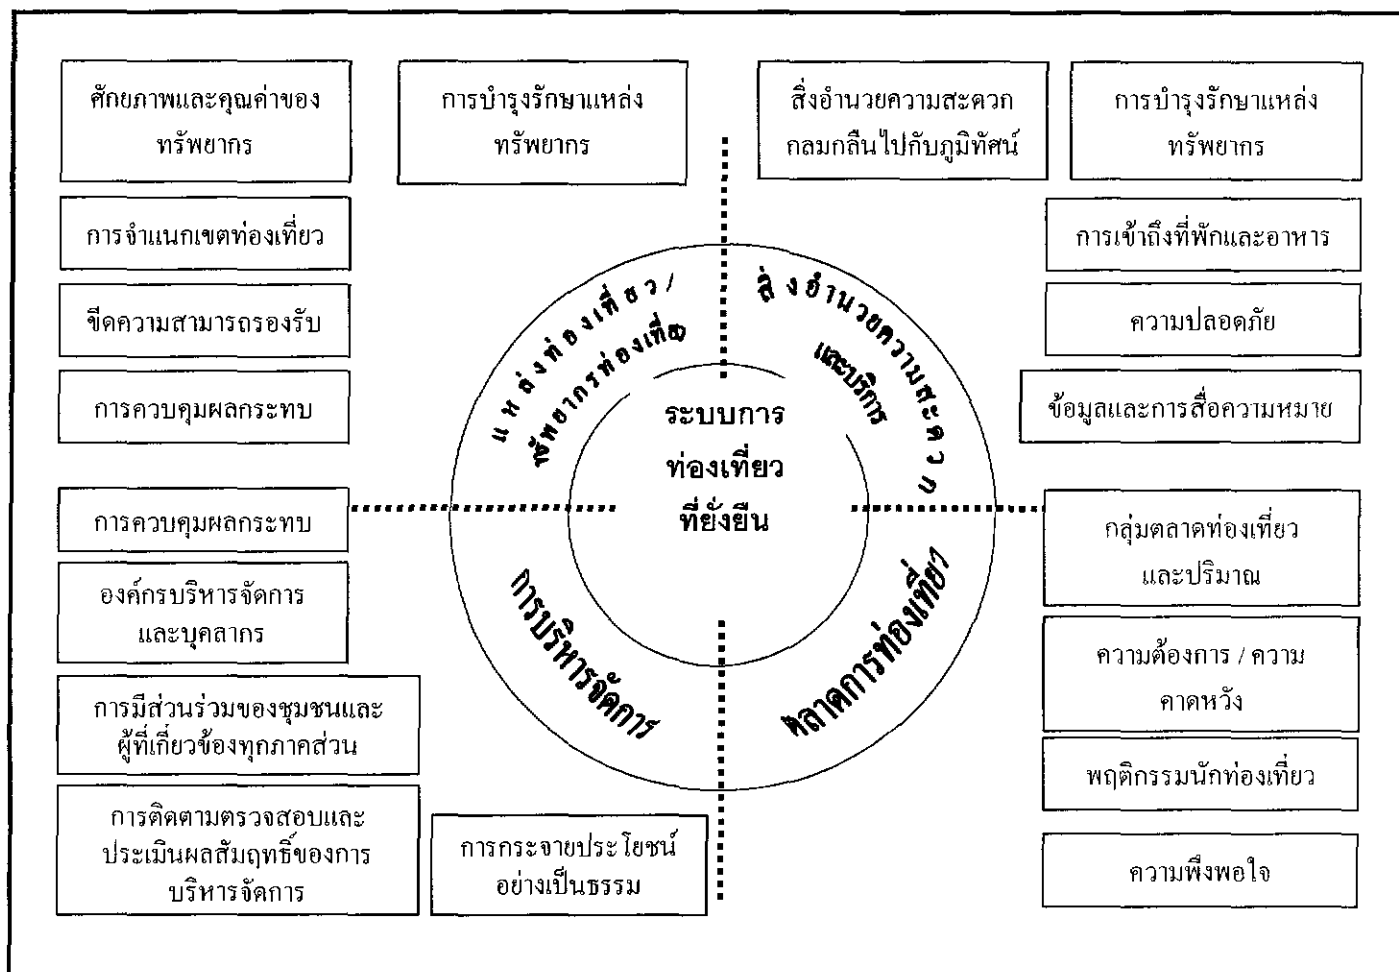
ศักยภาพและคุณค่าของทรัพยากร

การบำรุงรักษาแหล่งทรัพยากร

สิ่งอำนวยความสะดวกกลมกลืนไปกับภูมิทัศน์

การบำรุงรักษาแหล่งทรัพยากร

การจำแนกเขตท่องเที่ยว

ขีดความสามารถรองรับ

การควบคุมผลกระทบ

การเข้าถึงที่พักและอาหาร

ความปลอดภัย

ข้อมูลและการสื่อความหมาย

แหล่งท่องเที่ยว/ทรัพยากรท่องเที่ยว

สิ่งอำนวยความสะดวกและบริการ

ระบบการท่องเที่ยวที่ยั่งยืน

การบริหารจัดการ

ตลาดการท่องเที่ยว

การควบคุมผลกระทบ

องค์กรบริหารจัดการและบุคลากร

การมีส่วนร่วมของชุมชนและผู้ที่เกี่ยวข้องทุกภาคส่วน

การติดตามตรวจสอบและประเมินผลสัมฤทธิ์ของการบริหารจัดการ

การกระจายประโยชน์อย่างเป็นธรรม

กลุ่มตลาดท่องเที่ยวและปริมาณ

ความต้องการ / ความคาดหวัง

พฤติกรรมนักท่องเที่ยว

ความพึงพอใจ